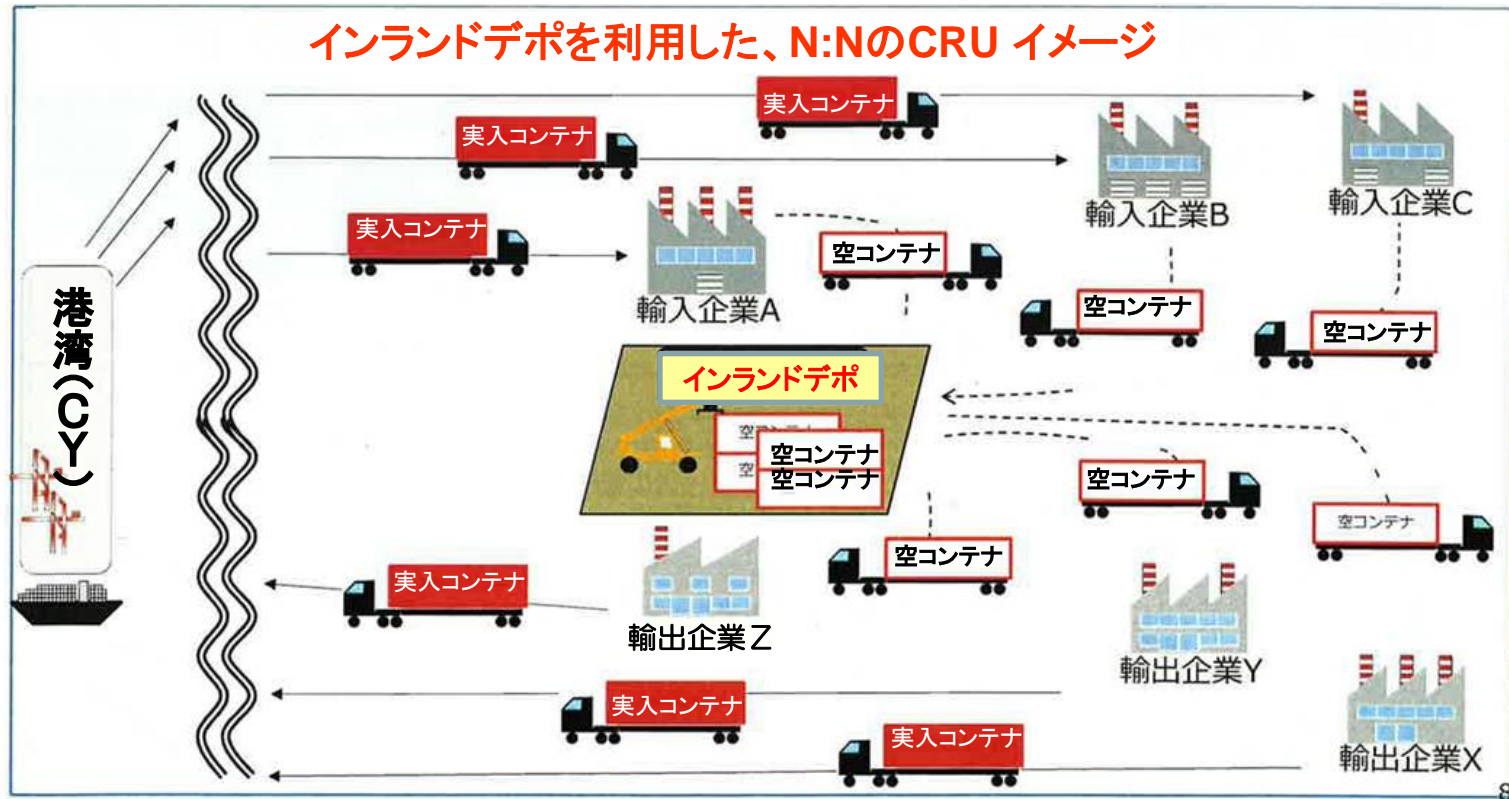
インランドデポを利用した、N:NのCRU イメージ

実入コンテナ

実入コンテナ

実入コンテナ

輸入企業B

輸入企業C

空コンテナ

輸入企業A

空コンテナ

空コンテナ

港湾（CY）

インランドデポ

空コンテナ
空コンテナ
空コンテナ
空コンテナ

空コンテナ

空コンテナ

空コンテナ

実入コンテナ

輸出企業Z

輸出企業Y

実入コンテナ

実入コンテナ

輸出企業X

8